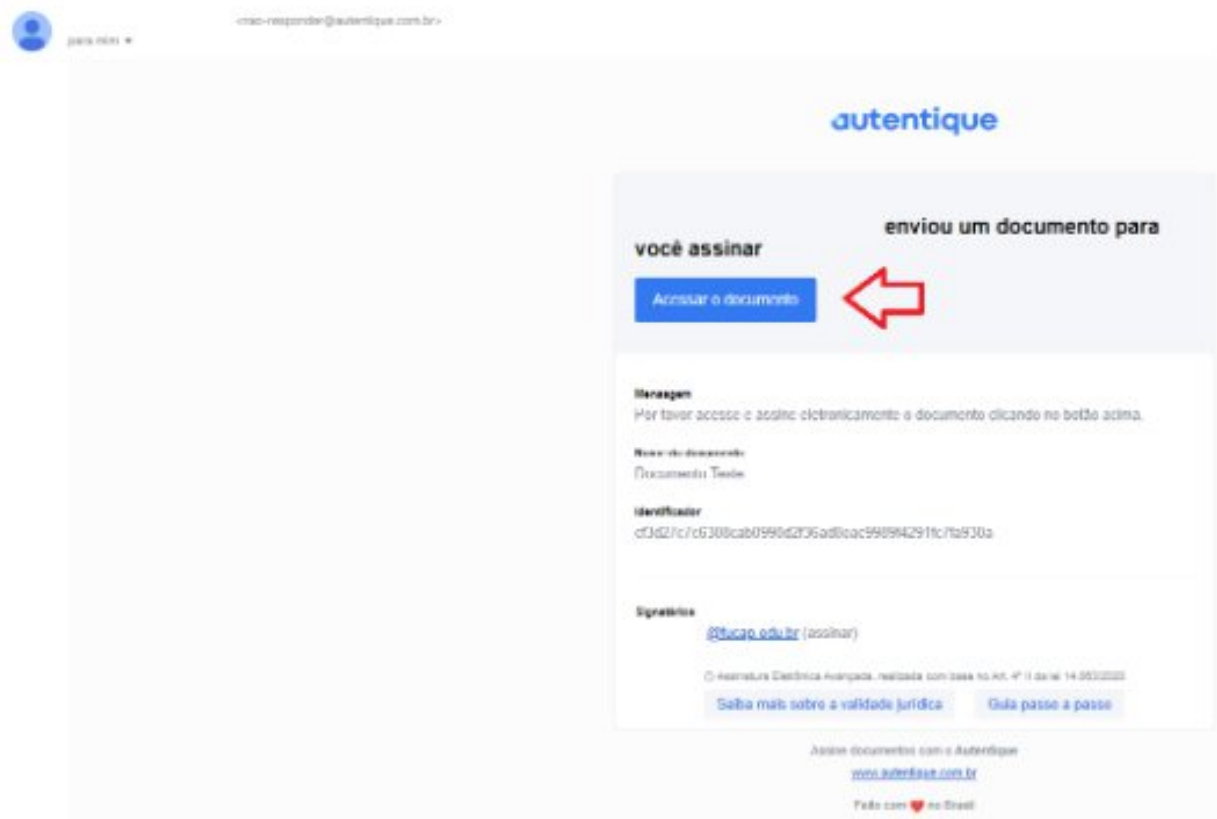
<nao-responder@autentique.com.br>

para mim ▾

autentique

enviou um documento para você assinar

Acessar o documento

Mensagem

Por favor acesse e assine eletronicamente o documento clicando no botão acima.

Nome do documento

Documento Teste

Identificador

cf3d27c7c6308cab0990d2f36ad8cac9989f4291fc7fa930a

Signatários

@fucap.edu.br (assinar)

Assinatura Eletrônica Avançada, realizada com base no Art. 4º II da lei 14.063/2020

Saiba mais sobre a validade jurídica

Guia passo a passo

Assine documentos com o Autentique

www.autentique.com.br

Feito com ♥ no Brasil